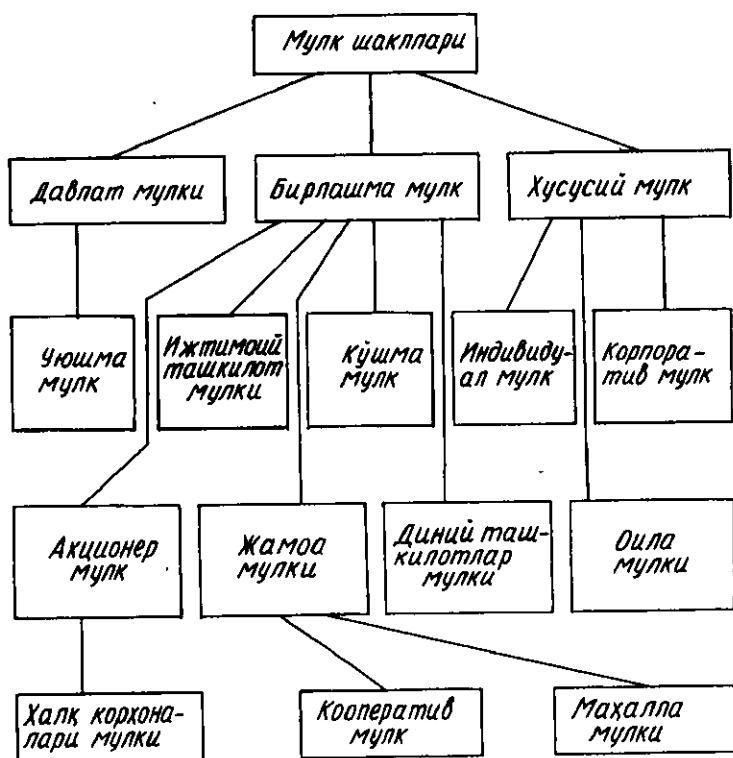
Мулк шакллари

Давлат мулки

Бирлашма мулк

Хусусий мулк

Уюшма мулк

Ижтимоий ташкилот мулки

Кўшма мулк

Индивидуал мулк

Корпоратив мулк

Акционер мулк

Жамоа мулки

Диний ташкилотлар мулки

Оила мулки

Халқ корхоналари мулки

Кооператив мулк

Маҳалла мулки